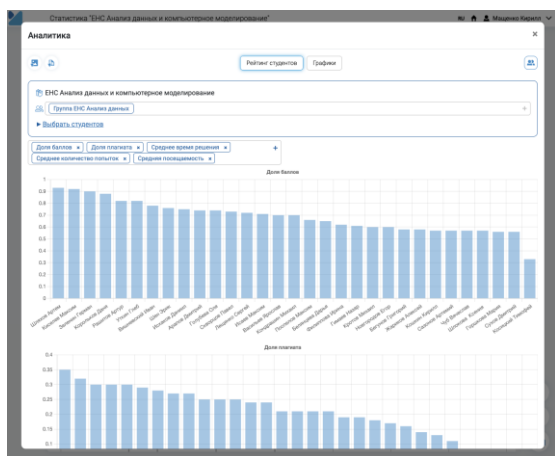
Статистика "ЕНС Анализ данных и компьютерное моделирование"

Мащенко Кирилл

Аналитика

×

Рейтинг студентов

Графики

ЕНС Анализ данных и компьютерное моделирование

Группа ЕНС Анализ данных

▸ Выбрать студентов

Доля баллов ×

Доля плагиата ×

Среднее время решения ×

Среднее количество попыток ×

Средняя посещаемость ×

+

Доля баллов

0.9
0.8
0.7
0.6
0.5
0.4
0.3
0.2
0.1
0

Шолохов Артем
Кононов Максим
Зеленин Герман
Корольков Анна
Рыжиков Артур
Устин Глеб
Васильевский Иван
Шин Эрик
Исланов Даниил
Арапов Дмитрий
Голубева Оля
Соловьев Павел
Лещенко Сергей
Жуков Михаил
Васильев Ярослав
Котышевский Иван
Погорелов Максим
Белошапка Дарья
Белоконова Ирина
Гаврик Павел
Кулагин Даниил
Новиков Егор
Батуев Григорий
Жаданов Алексей
Кошкин Кирилл
Селиванов Артемий
Чуб Вячеслав
Шпилев Ксения
Герасимов Иван
Сухов Дмитрий
Колышев Тимофей

Доля плагиата

0.4
0.35
0.3
0.25
0.2
0.15
0.1